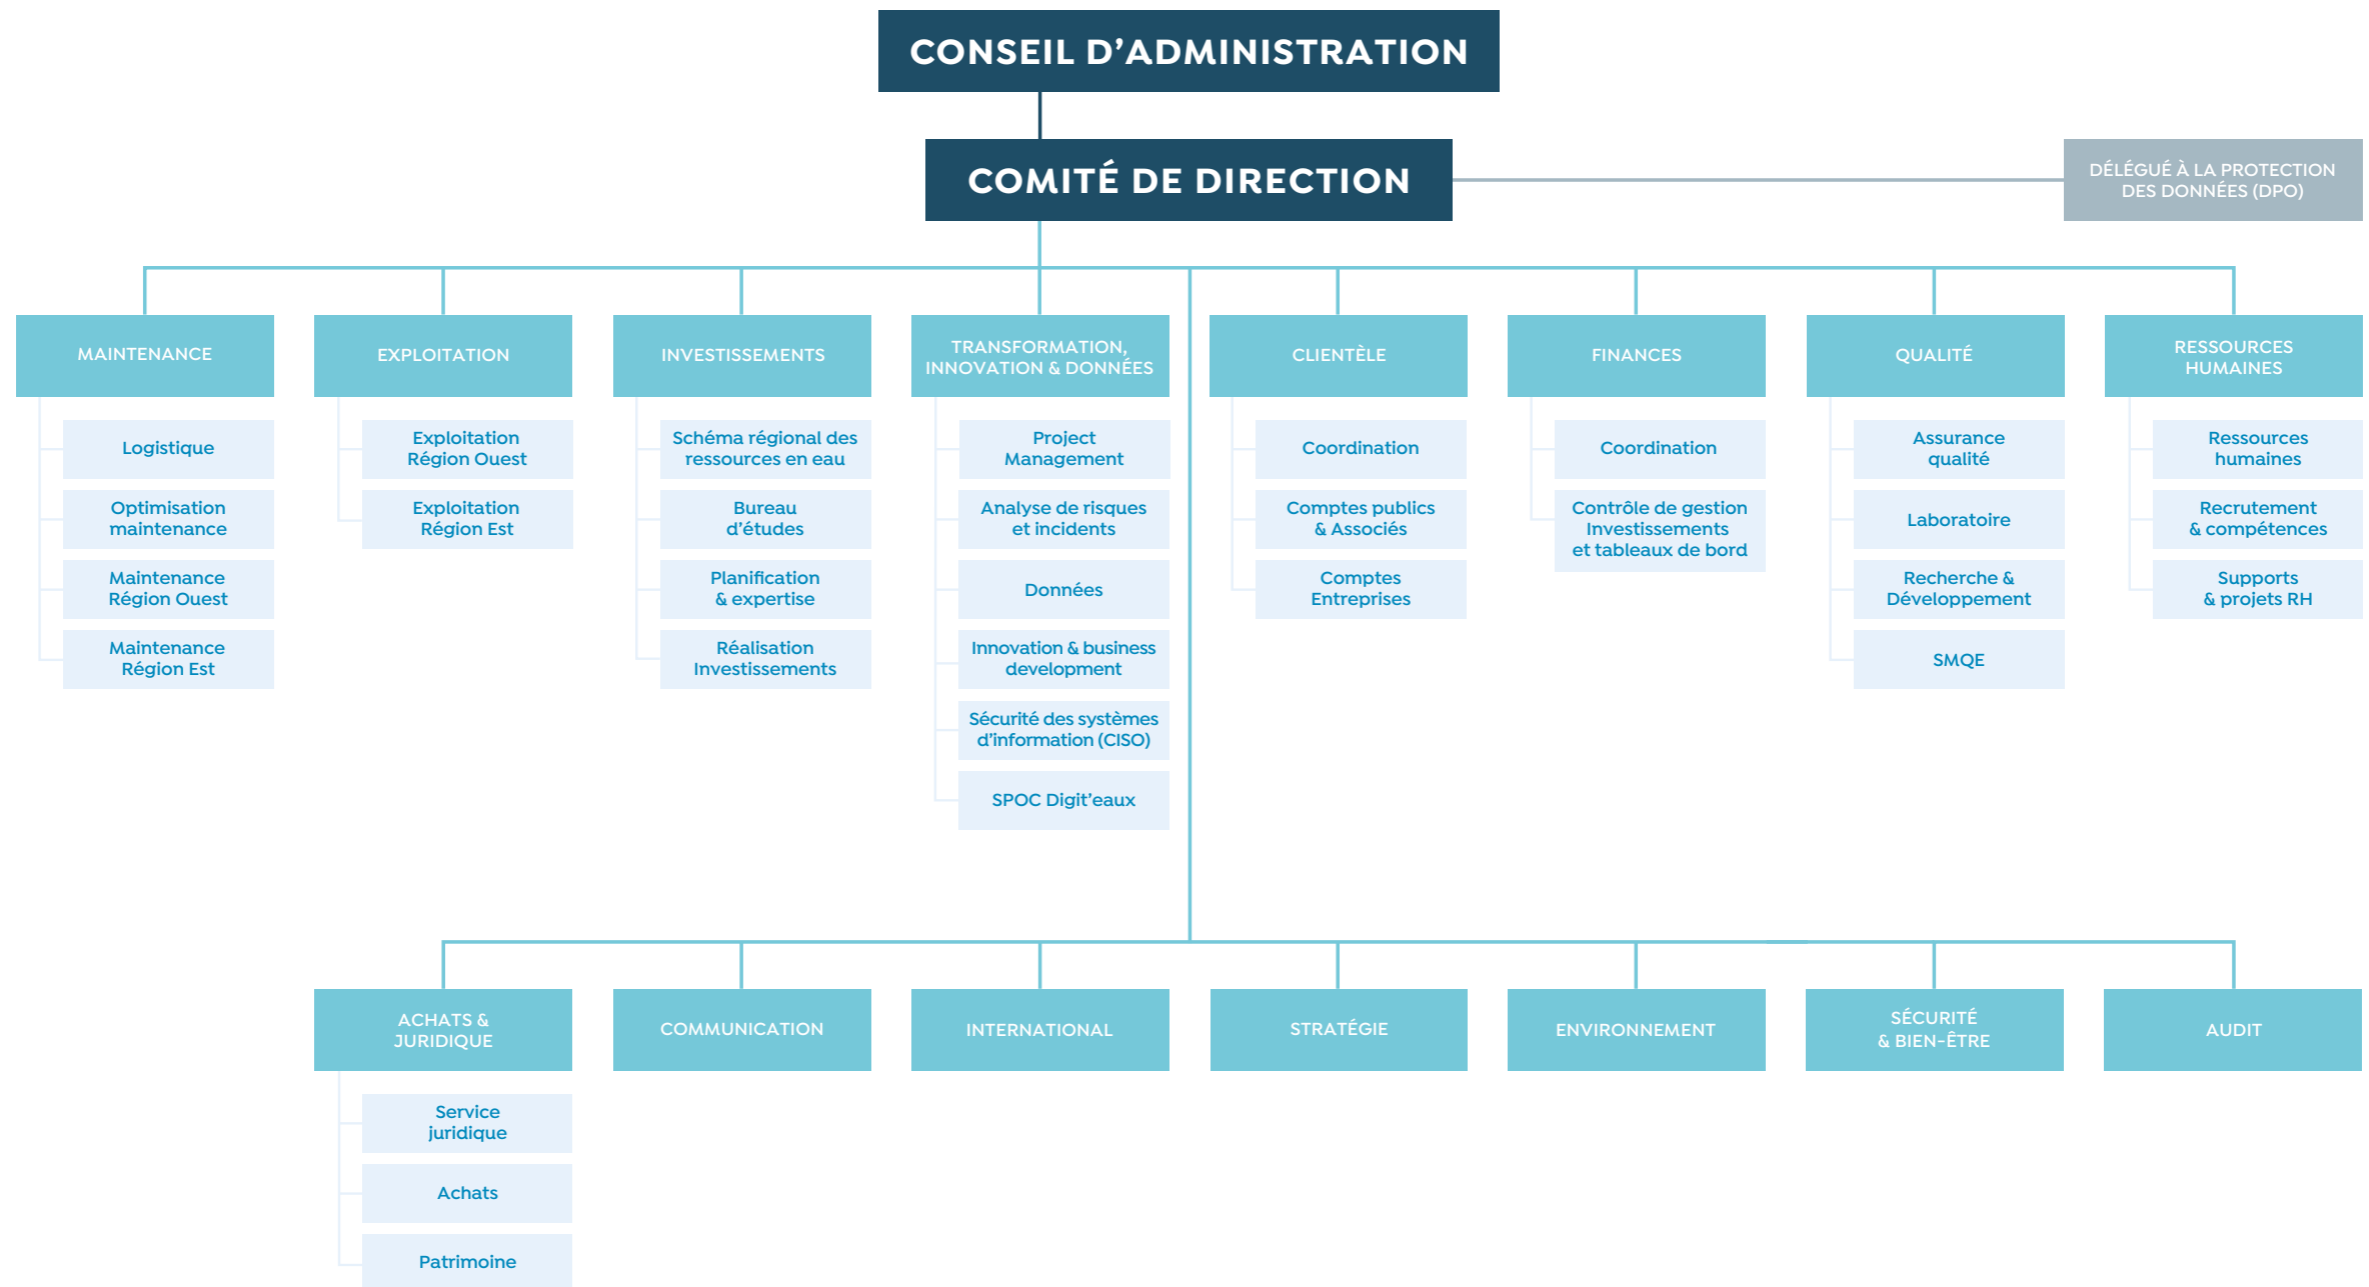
CONSEIL D’ADMINISTRATION

COMITÉ DE DIRECTION

DÉLÉGUÉ À LA PROTECTION DES DONNÉES (DPO)

MAINTENANCE
Logistique
Optimisation maintenance
Maintenance Région Ouest
Maintenance Région Est

EXPLOITATION
Exploitation Région Ouest
Exploitation Région Est

INVESTISSEMENTS
Schéma régional des ressources en eau
Bureau d’études
Planification & expertise
Réalisation Investissements

TRANSFORMATION, INNOVATION & DONNÉES
Project Management
Analyse de risques et incidents
Données
Innovation & business development
Sécurité des systèmes d’information (CISO)
SPOC Digit’eaux

CLIENTÈLE
Coordination
Comptes publics & Associés
Comptes Entreprises

FINANCES
Coordination
Contrôle de gestion Investissements et tableaux de bord

QUALITÉ
Assurance qualité
Laboratoire
Recherche & Développement
SMQE

RESSOURCES HUMAINES
Ressources humaines
Recrutement & compétences
Supports & projets RH

ACHATS & JURIDIQUE
Service juridique
Achats
Patrimoine

COMMUNICATION

INTERNATIONAL

STRATÉGIE

ENVIRONNEMENT

SÉCURITÉ & BIEN-ÊTRE

AUDIT